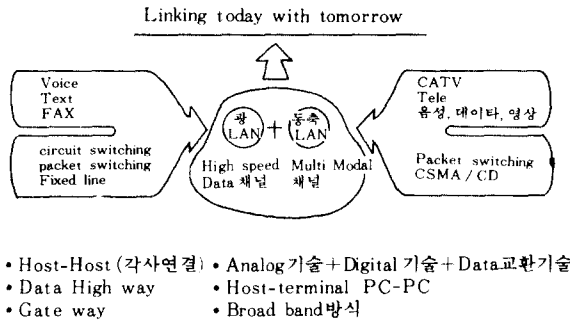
Linking today with tomorrow

Voice
Text
FAX

circuit switching
packet switching
Fixed line

광 LAN + 동축 LAN

High speed Data 채널

Multi Modal 채널

CATV
Tele
음성, 데이타, 영상

Packet switching
CSMA / CD

• Host-Host (각사연결)
• Data High way
• Gate way

• Analog기술+Digital 기술+Data교환기술
• Host-terminal PC-PC
• Broad band방식